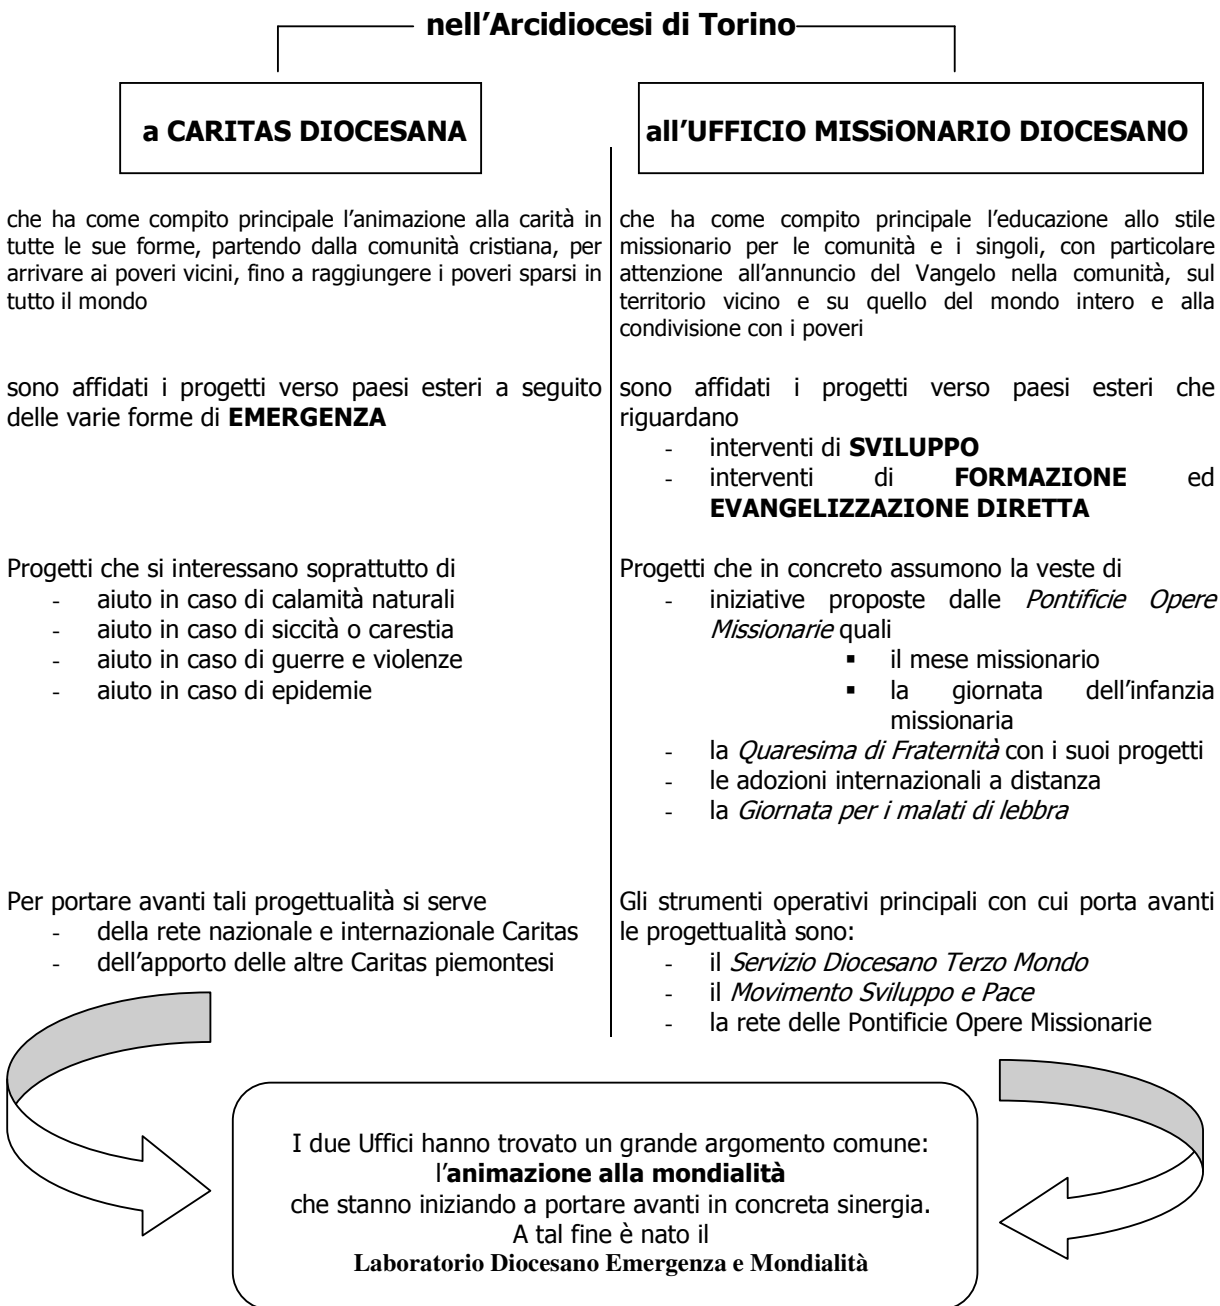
nell'Arcidiocesi di Torino

a CARITAS DIOCESANA

che ha come compito principale l'animazione alla carità in tutte le sue forme, partendo dalla comunità cristiana, per arrivare ai poveri vicini, fino a raggiungere i poveri sparsi in tutto il mondo

sono affidati i progetti verso paesi esteri a seguito delle varie forme di **EMERGENZA**

Progetti che si interessano soprattutto di
- aiuto in caso di calamità naturali
- aiuto in caso di siccità o carestia
- aiuto in caso di guerre e violenze
- aiuto in caso di epidemie

Per portare avanti tali progettualità si serve
- della rete nazionale e internazionale Caritas
- dell'apporto delle altre Caritas piemontesi

all'UFFICIO MISSiONARIO DIOCESANO

che ha come compito principale l'educazione allo stile missionario per le comunità e i singoli, con particolare attenzione all'annuncio del Vangelo nella comunità, sul territorio vicino e su quello del mondo intero e alla condivisione con i poveri

sono affidati i progetti verso paesi esteri che riguardano
- interventi di **SVILUPPO**
- interventi di **FORMAZIONE** ed **EVANGELIZZAZIONE DIRETTA**

Progetti che in concreto assumono la veste di
- iniziative proposte dalle *Pontificie Opere Missionarie* quali
  - il mese missionario
  - la giornata dell'infanzia missionaria
- la *Quaresima di Fraternità* con i suoi progetti
- le adozioni internazionali a distanza
- la *Giornata per i malati di lebbra*

Gli strumenti operativi principali con cui porta avanti le progettualità sono:
- il *Servizio Diocesano Terzo Mondo*
- il *Movimento Sviluppo e Pace*
- la rete delle Pontificie Opere Missionarie

I due Uffici hanno trovato un grande argomento comune:
l'**animazione alla mondialità**
che stanno iniziando a portare avanti in concreta sinergia.
A tal fine è nato il
**Laboratorio Diocesano Emergenza e Mondialità**